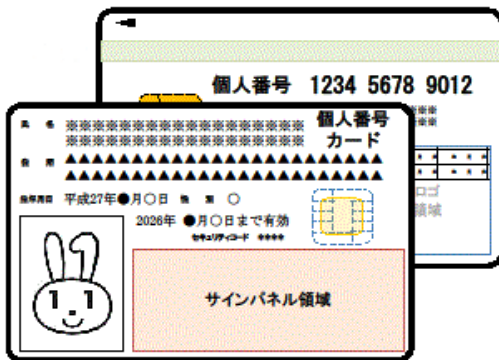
個人番号 1234 5678 9012

ロゴ
領域

氏名 ※※※※※※※※※※※※※※※※※※※※
※※※※※※※※※※※※※※※※※※※※
個人番号
カード

住所 ▲▲▲▲▲▲▲▲▲▲▲▲▲▲▲▲▲▲▲▲▲
▲▲▲▲▲▲▲▲▲▲▲▲▲▲▲▲▲▲▲▲▲

生年月日 平成27年●月○日 性別 ○

2026年 ●月○日まで有効
セキュリティコード ****

サインパネル領域